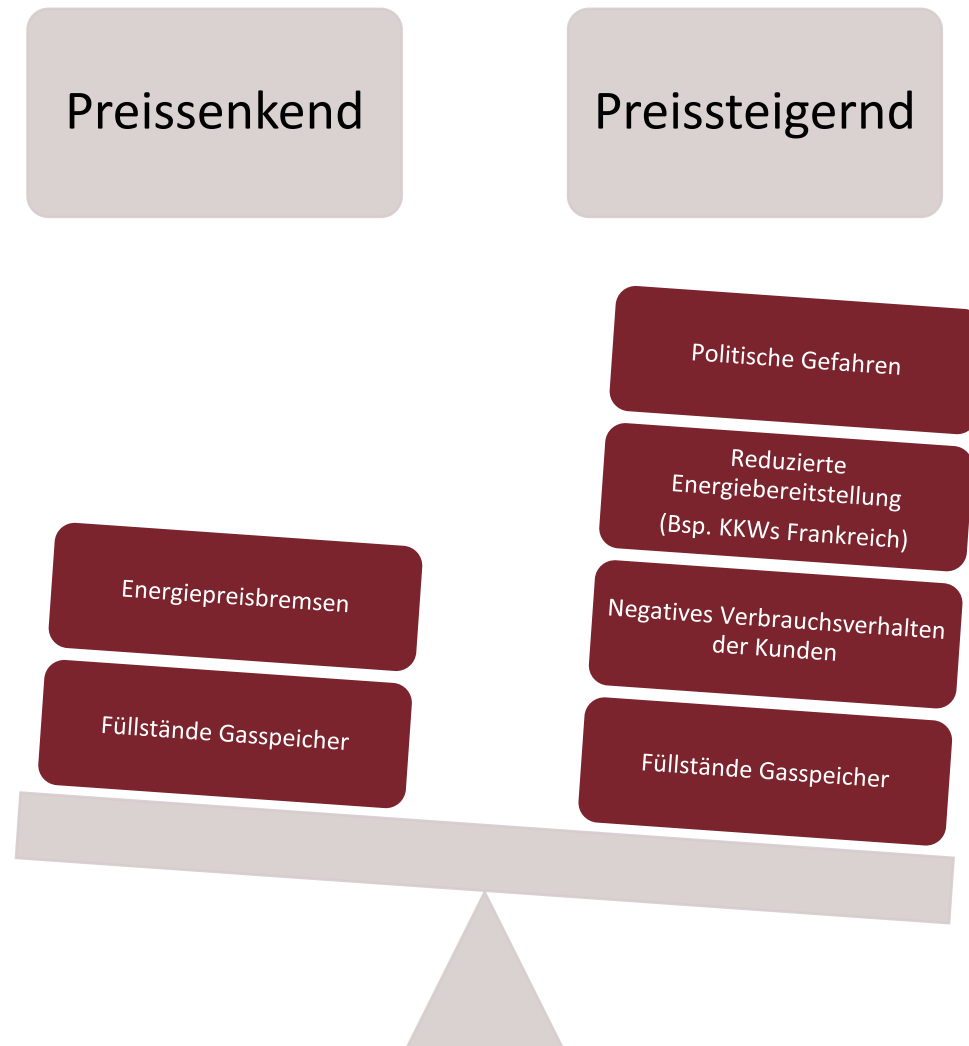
Preissenkend

Preissteigernd

Energiepreisbremsen

Füllstände Gasspeicher

Politische Gefahren

Reduzierte Energiebereitstellung (Bsp. KKWs Frankreich)

Negatives Verbrauchsverhalten der Kunden

Füllstände Gasspeicher